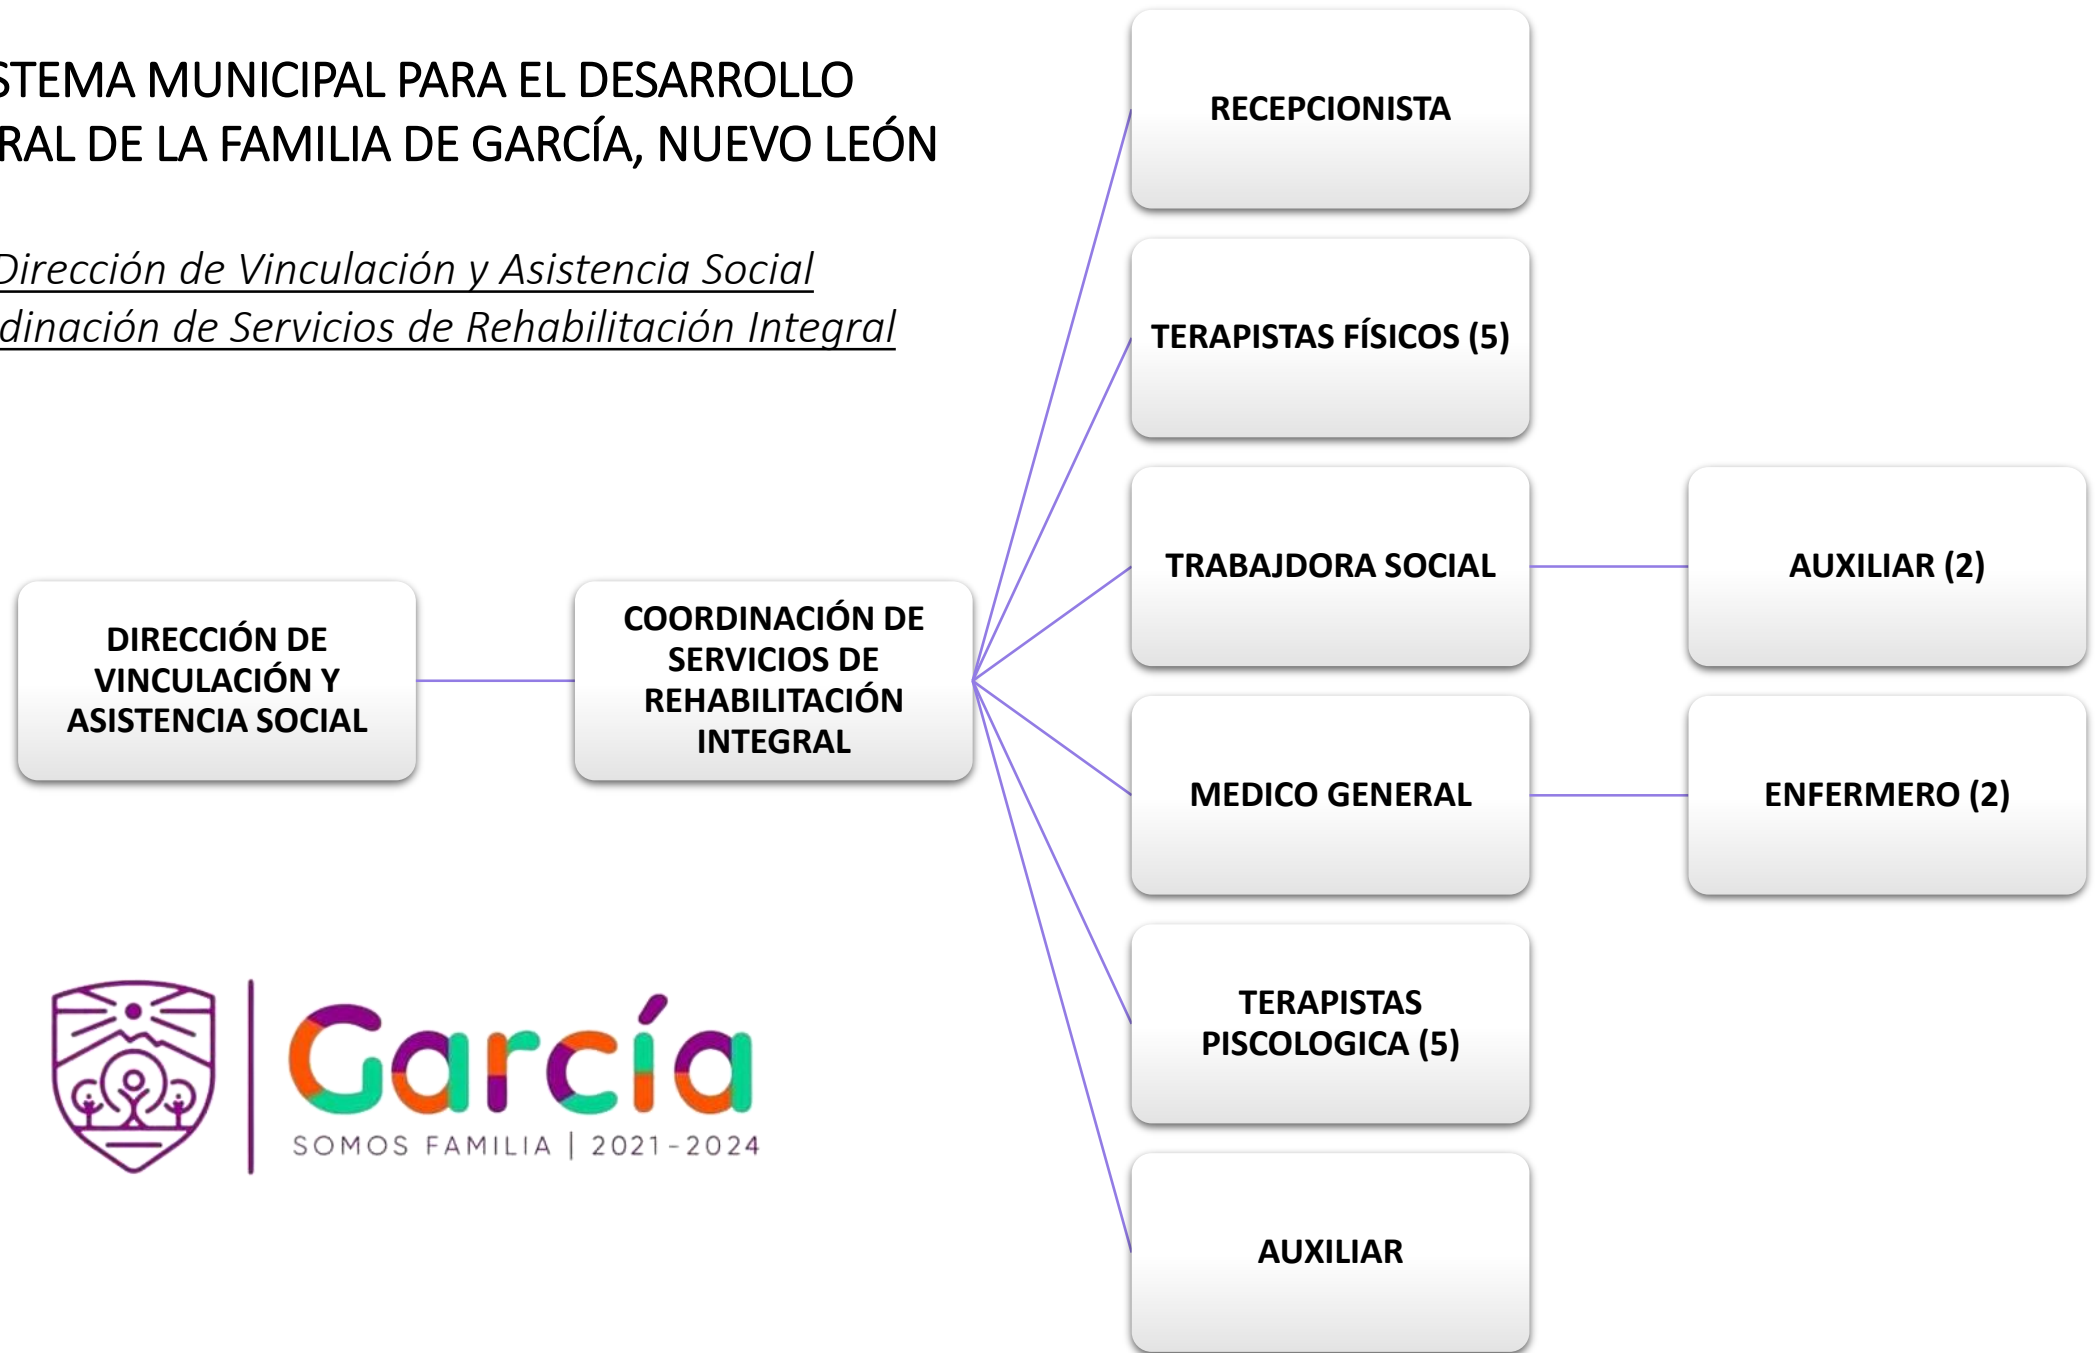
STEMA MUNICIPAL PARA EL DESARROLLO
RAL DE LA FAMILIA DE GARCÍA, NUEVO LEÓN

Dirección de Vinculación y Asistencia Social
dinación de Servicios de Rehabilitación Integral

DIRECCIÓN DE VINCULACIÓN Y ASISTENCIA SOCIAL

COORDINACIÓN DE SERVICIOS DE REHABILITACIÓN INTEGRAL

RECEPCIONISTA

TERAPISTAS FÍSICOS (5)

TRABAJDORA SOCIAL

AUXILIAR (2)

MEDICO GENERAL

ENFERMERO (2)

TERAPISTAS PISCOLOGICA (5)

AUXILIAR

García
SOMOS FAMILIA | 2021-2024